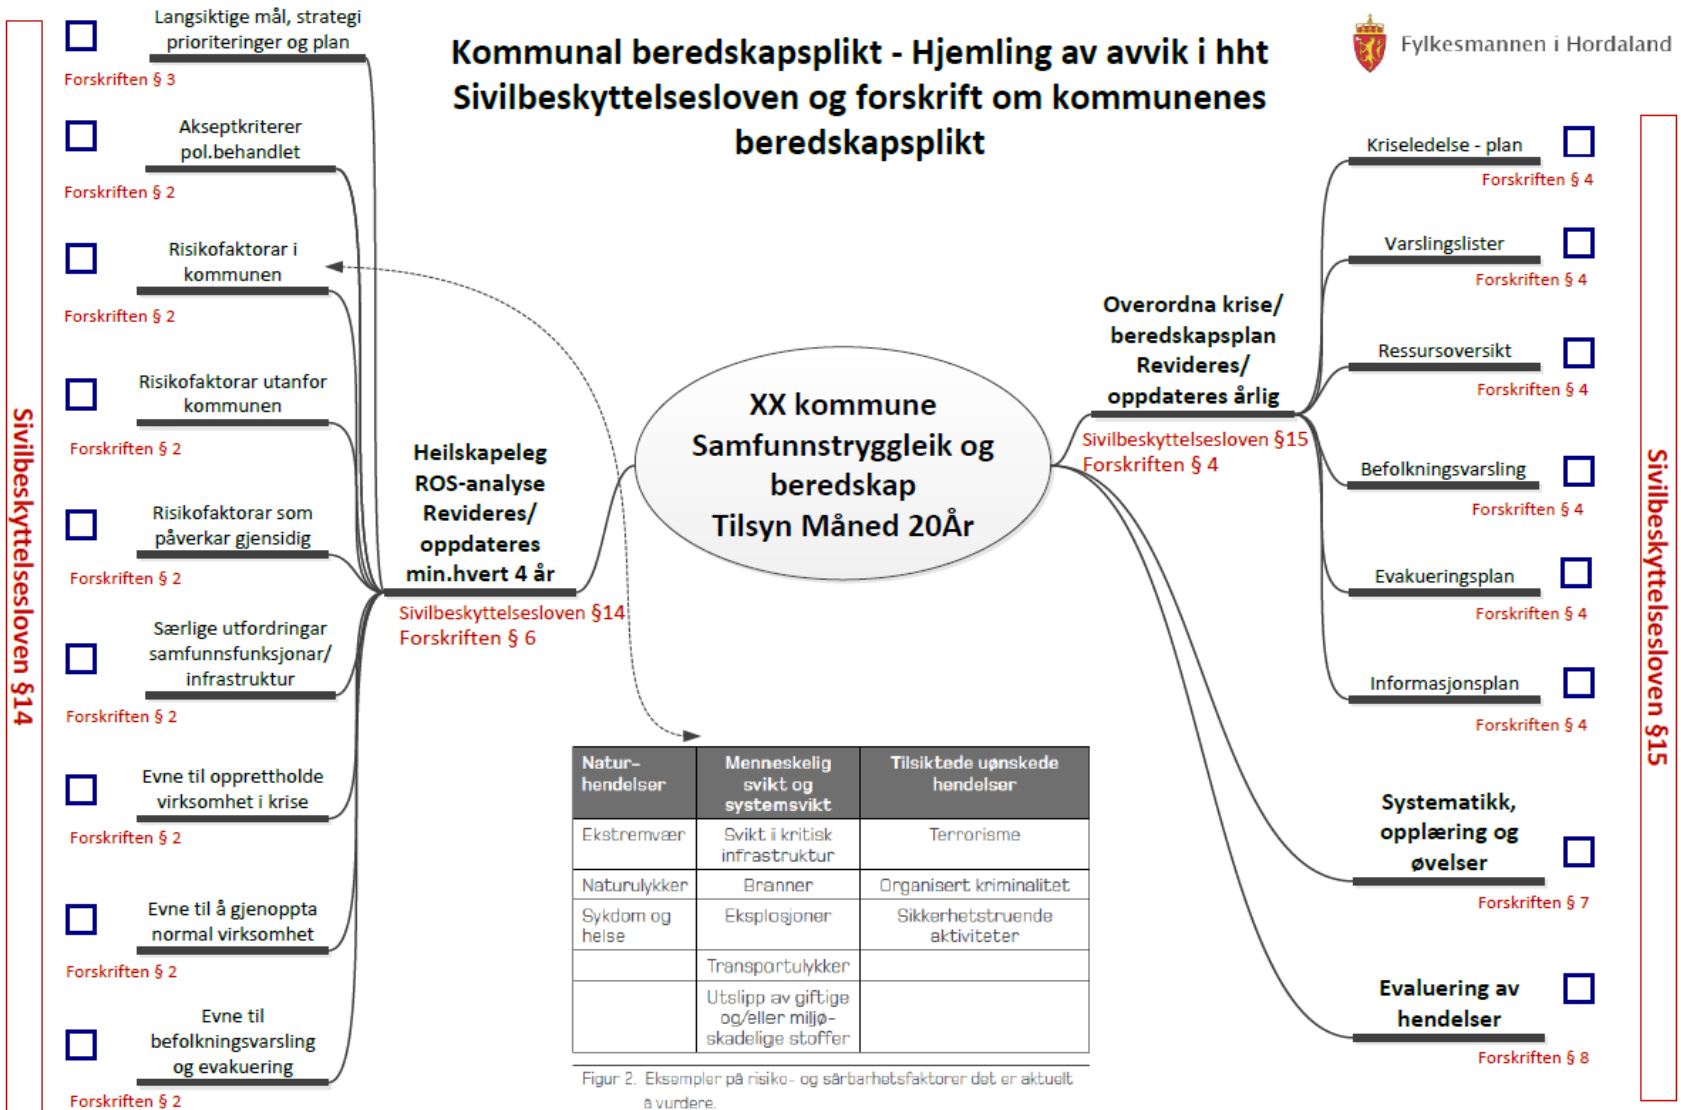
Kommunal beredskapsplikt - Hjemling av avvik i hht Sivilbeskyttelsesloven og forskrift om kommunenes beredskapsplikt

Fylkesmannen i Hordaland

Sivilbeskyttelsesloven §14

Langsiktige mål, strategi prioriteringer og plan
Forskriften § 3

Akseptkriterer pol.behandlet
Forskriften § 2

Risikofaktorar i kommunen
Forskriften § 2

Risikofaktorar utanfor kommunen
Forskriften § 2

Risikofaktorar som påverkar gjensidig
Forskriften § 2

Særlige utfordringar samfunnsfunksjonar/ infrastruktur
Forskriften § 2

Evne til opprettholde virksomhet i krise
Forskriften § 2

Evne til å gjenoppta normal virksomhet
Forskriften § 2

Evne til befolkningsvarsling og evakuering
Forskriften § 2

Heilskapeleg ROS-analyse Revideres/ oppdateres min.hvert 4 år
Sivilbeskyttelsesloven §14
Forskriften § 6

XX kommune Samfunnstryggleik og beredskap Tilsyn Måned 20År

Overordna krise/ beredskapsplan Revideres/ oppdateres årlig
Sivilbeskyttelsesloven §15
Forskriften § 4

Kriseledelse - plan
Forskriften § 4

Varslingslister
Forskriften § 4

Ressursoversikt
Forskriften § 4

Befolkningsvarsling
Forskriften § 4

Evakueringsplan
Forskriften § 4

Informasjonsplan
Forskriften § 4

Systematikk, opplæring og øvelser
Forskriften § 7

Evaluering av hendelser
Forskriften § 8

Sivilbeskyttelsesloven §15

| Natur-hendelser | Menneskelig svikt og systemsvikt | Tilsiktede uønskede hendelser |
|---|---|---|
| Ekstremvær | Svikt i kritisk infrastruktur | Terrorisme |
| Naturulykker | Branner | Organisert kriminalitet |
| Sykdom og helse | Eksplosjoner | Sikkerhetstruende aktiviteter |
| | Transportulykker | |
| | Utslipp av giftige og/eller miljø-skadelige stoffer | |

Figur 2. Eksempler på risiko- og sårbarhetsfaktorer det er aktuelt å vurdere.